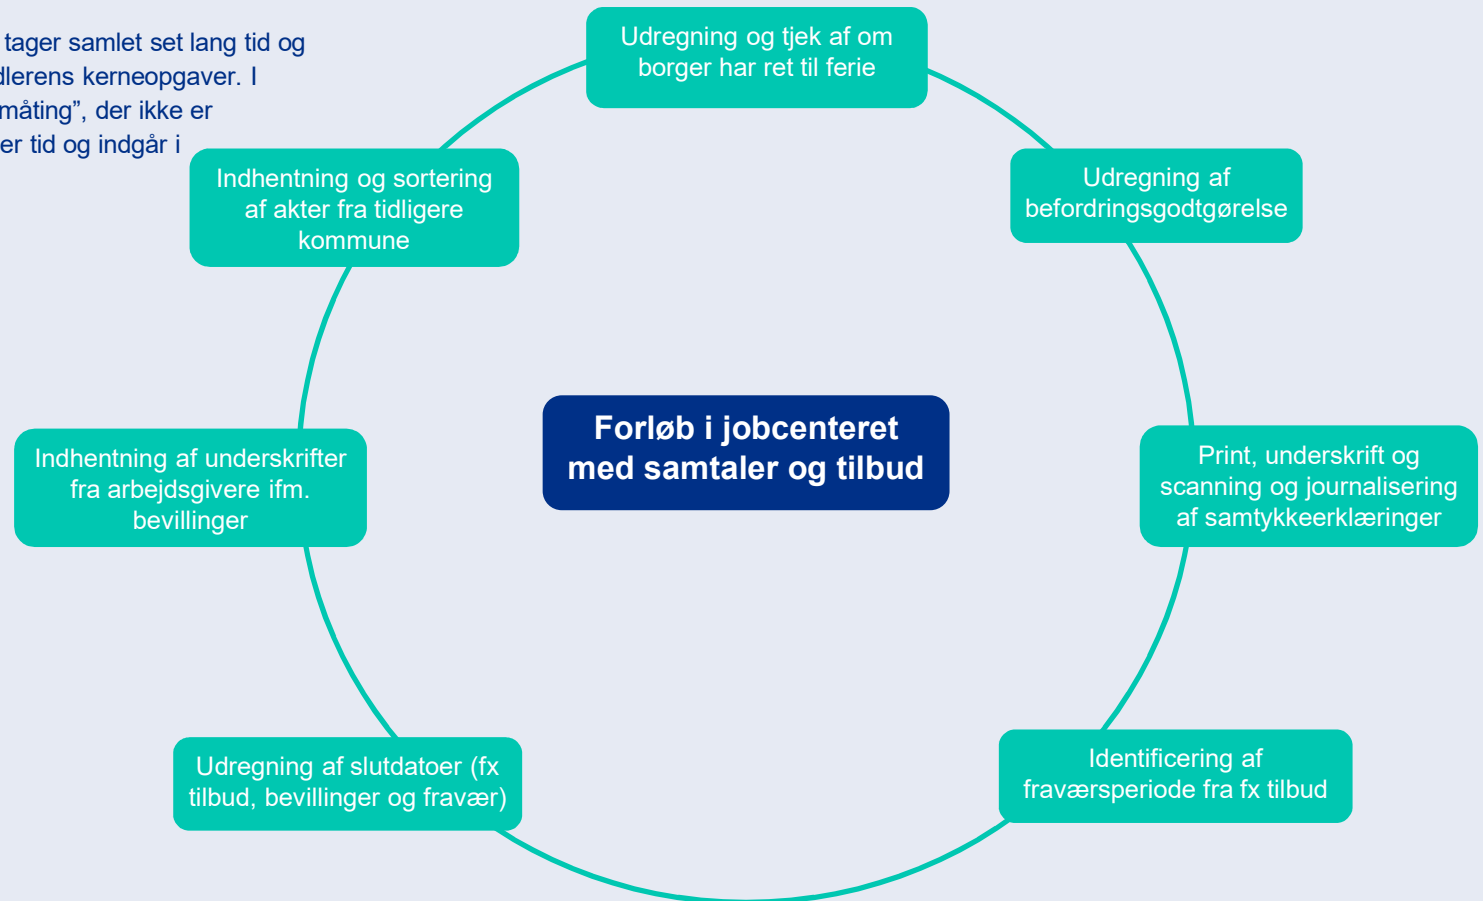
tager samlet set lang tid og dlerens kerneopgaver. I måting", der ikke er er tid og indgår i

Udregning og tjek af om borger har ret til ferie

Udregning af befordringsgodtgørelse

Print, underskrift og scanning og journalisering af samtykkeerklæringer

Identificering af fraværsperiode fra fx tilbud

Udregning af slutdatoer (fx tilbud, bevillinger og fravær)

Indhentning af underskrifter fra arbejdsgivere ifm. bevillinger

Indhentning og sortering af akter fra tidligere kommune

Forløb i jobcenteret med samtaler og tilbud